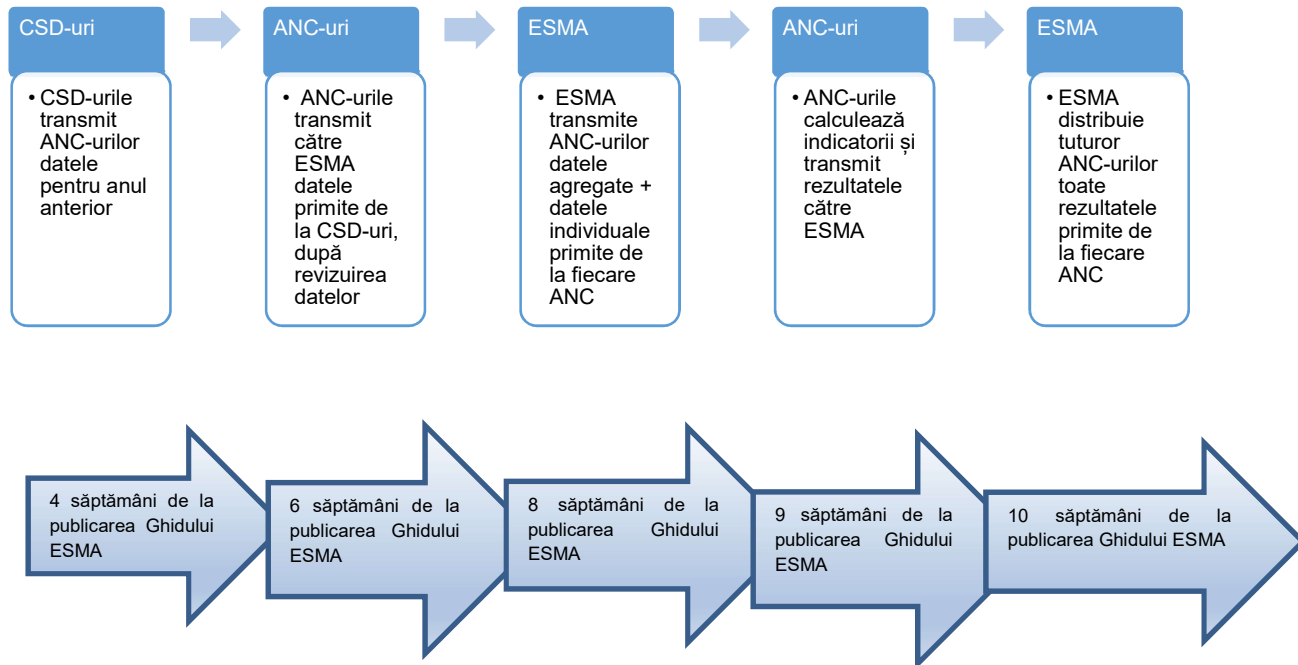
CSD-uri

• CSD-urile transmit ANC-urilor datele pentru anul anterior

ANC-uri

• ANC-urile transmit către ESMA datele primite de la CSD-uri, după revizuirea datelor

ESMA

• ESMA transmite ANC-urilor datele agregate + datele individuale primite de la fiecare ANC

ANC-uri

• ANC-urile calculează indicatorii și transmit rezultatele către ESMA

ESMA

• ESMA distribuie tuturor ANC-urilor toate rezultatele primite de la fiecare ANC

4 săptămâni de la publicarea Ghidului ESMA

6 săptămâni de la publicarea Ghidului ESMA

8 săptămâni de la publicarea Ghidului ESMA

9 săptămâni de la publicarea Ghidului ESMA

10 săptămâni de la publicarea Ghidului ESMA